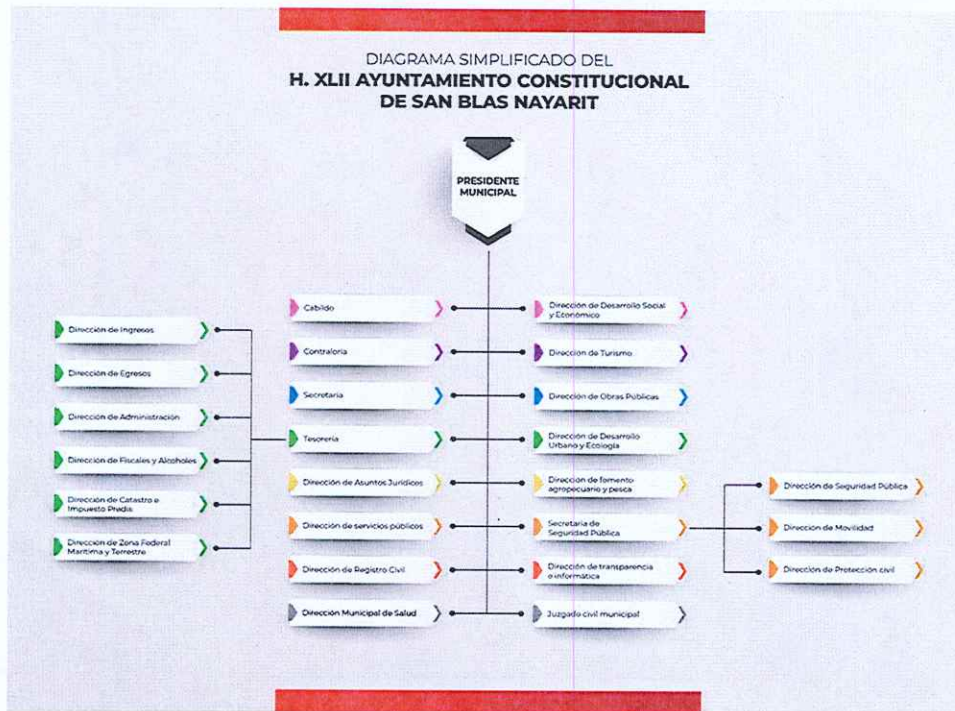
DIAGRAMA SIMPLIFICADO DEL
H. XLII AYUNTAMIENTO CONSTITUCIONAL DE SAN BLAS NAYARIT

PRESIDENTE MUNICIPAL

Cabildo
Contraloria
Secretaria
Tesorería
Dirección de Asuntos Juridicos
Dirección de servicios públicos
Dirección de Registro Civil
Dirección Municipal de Salud

Dirección de Desarrollo Social y Económico
Dirección de Turismo
Dirección de Obras Públicas
Dirección de Desarrollo Urbano y Ecología
Dirección de fomento agropecuario y pesca
Secretaria de Seguridad Pública
Dirección de transparencia e informática
Juzgado civil municipal

Dirección de Ingresos
Dirección de Egresos
Dirección de Administración
Dirección de Fiscales y Alcoholes
Dirección de Catastro e Impuesto Predia
Dirección de Zona Federal Marítima y Terrestre

Dirección de Seguridad Pública
Dirección de Movilidad
Dirección de Protección civil